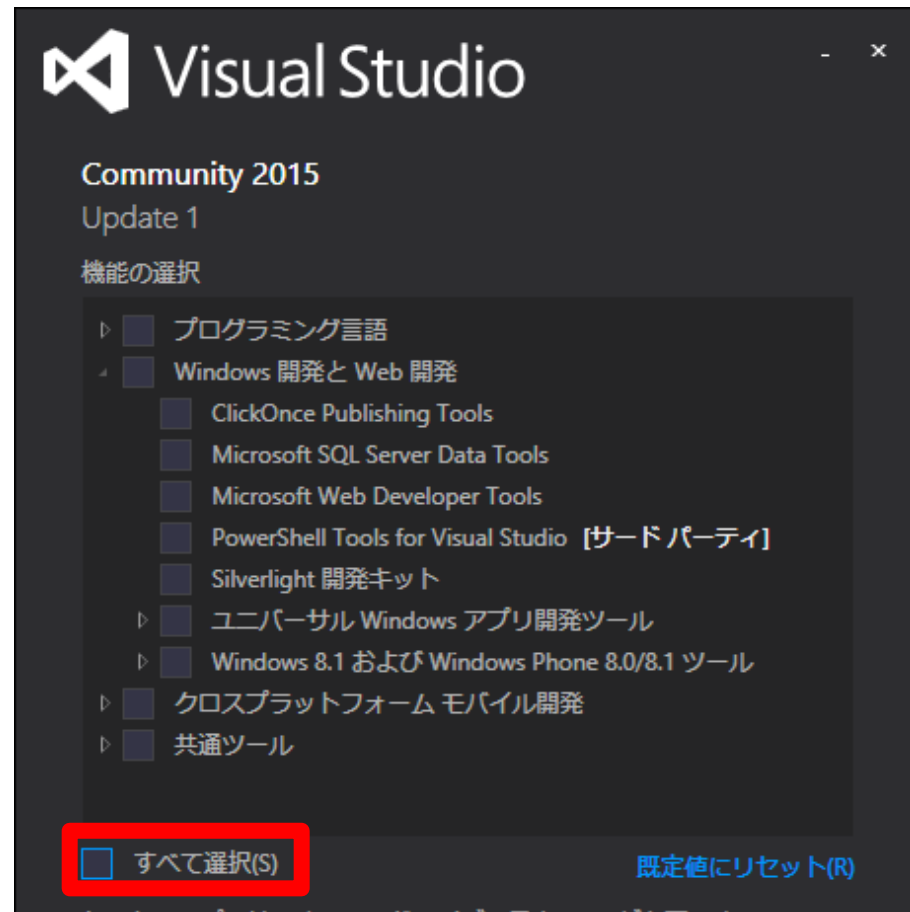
Visual Studio

- ×

Community 2015
Update 1

機能の選択

プログラミング言語
Windows 開発と Web 開発
ClickOnce Publishing Tools
Microsoft SQL Server Data Tools
Microsoft Web Developer Tools
PowerShell Tools for Visual Studio [サード パーティ]
Silverlight 開発キット
ユニバーサル Windows アプリ開発ツール
Windows 8.1 および Windows Phone 8.0/8.1 ツール
クロスプラットフォーム モバイル開発
共通ツール

すべて選択(S)

既定値にリセット(R)